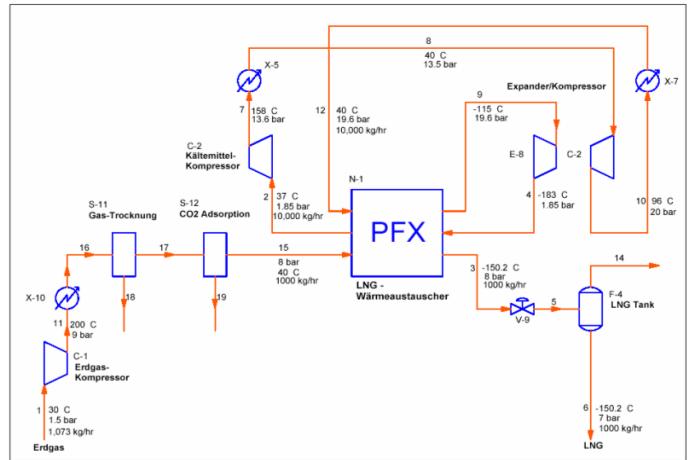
8
40 C
13.5 bar

X-5

X-7

Expander/Kompressor

7 158 C
13.6 bar

12 40 C
19.6 bar
10,000 kg/hr

9
-115 C
19.6 bar

C-2
Kältemittel-
Kompressor

N-1

E-8

C-2

2 37 C
1.85 bar
10,000 kg/hr

4 -183 C
1.85 bar

10 96 C
20 bar

S-11
Gas-Trocknung

S-12
CO2 Adsorption

PFX

16

17

15
8 bar
40 C
1000 kg/hr

18

19

X-10

LNG -
Wärmeaustauscher

3 -150.2 C
8 bar
1000 kg/hr

14

F-4
LNG Tank

5

V-9

11 200 C
9 bar

C-1
Erdgas-
Kompressor

1 30 C
1.5 bar
1,073 kg/hr

6 -150.2 C
7 bar
1000 kg/hr

Erdgas

LNG